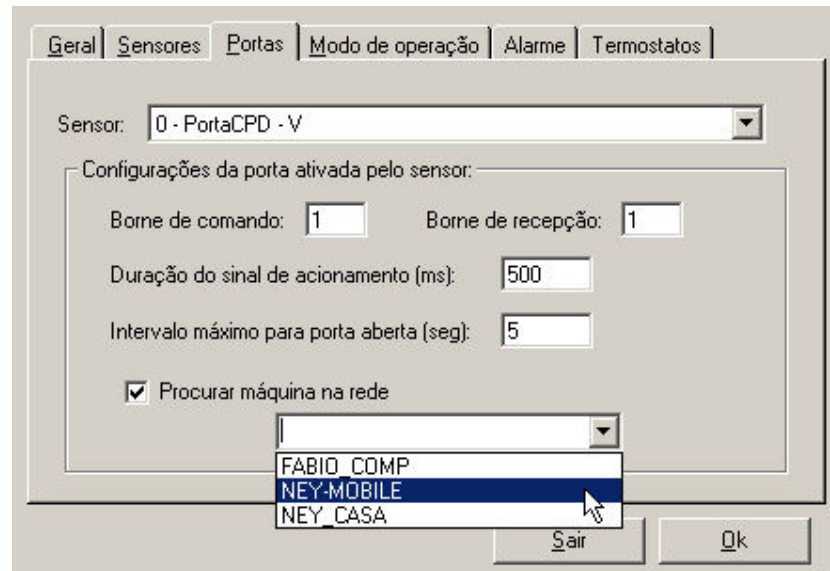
Geral | Sensores | Portas | Modo de operação | Alarme | Termostatos

Sensor: 0 - PortaCPD - V

Configurações da porta ativada pelo sensor:

Borne de comando: 1

Borne de recepção: 1

Duração do sinal de acionamento (ms): 500

Intervalo máximo para porta aberta (seg): 5

Procurar máquina na rede

FABIO_COMP
NEY-MOBILE
NEY_CASA

Sair

Ok